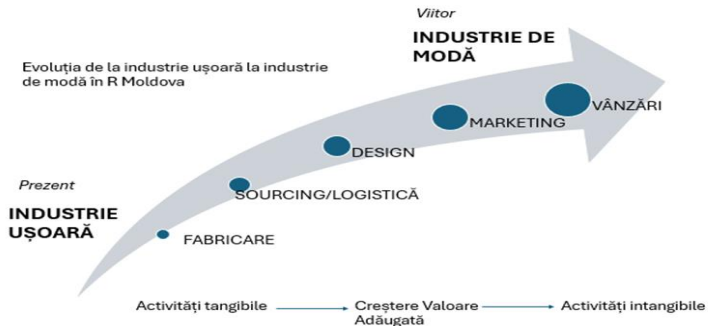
Viitor

INDUSTRIE DE MODĂ

Evoluția de la industrie ușoară la industrie de modă în R Moldova

VÂNZĂRI

MARKETING

DESIGN

Prezent

SOURCING/LOGISTICĂ

INDUSTRIE UȘOARĂ

FABRICARE

Activități tangibile → Creștere Valoare Adăugată → Activități intangibile